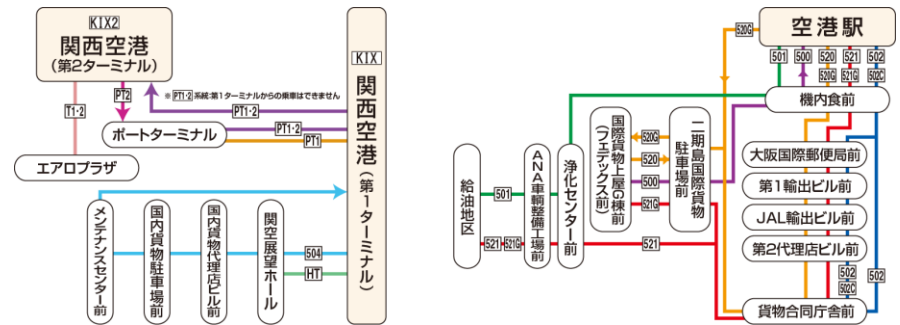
KIX2
関西空港
(第2ターミナル)

T1·2

PT2

※ PT1·2 系統: 第1ターミナルからの乗車はできません

PT1·2

PT1·2

PT1

ポートターミナル

エアロプラザ

KIX
関西空港
(第1ターミナル)

メンテナンスセンター前

国内貨物駐車場前

国内貨物代理店ビル前

関空展望ホール

504

HT

空港駅

520G

501

500

520

521

502

520G

521G

502C

機内食前

給油地区

501

ANA車輌整備工場前

浄化センター前

国際貨物上屋の棟前(フェデックス前)

二期島国際貨物駐車場前

520G

520

500

521G

521

521G

521

大阪国際郵便局前

第1輸出ビル前

JAL輸出ビル前

第2代理店ビル前

502

502C

502

貨物合同庁舎前